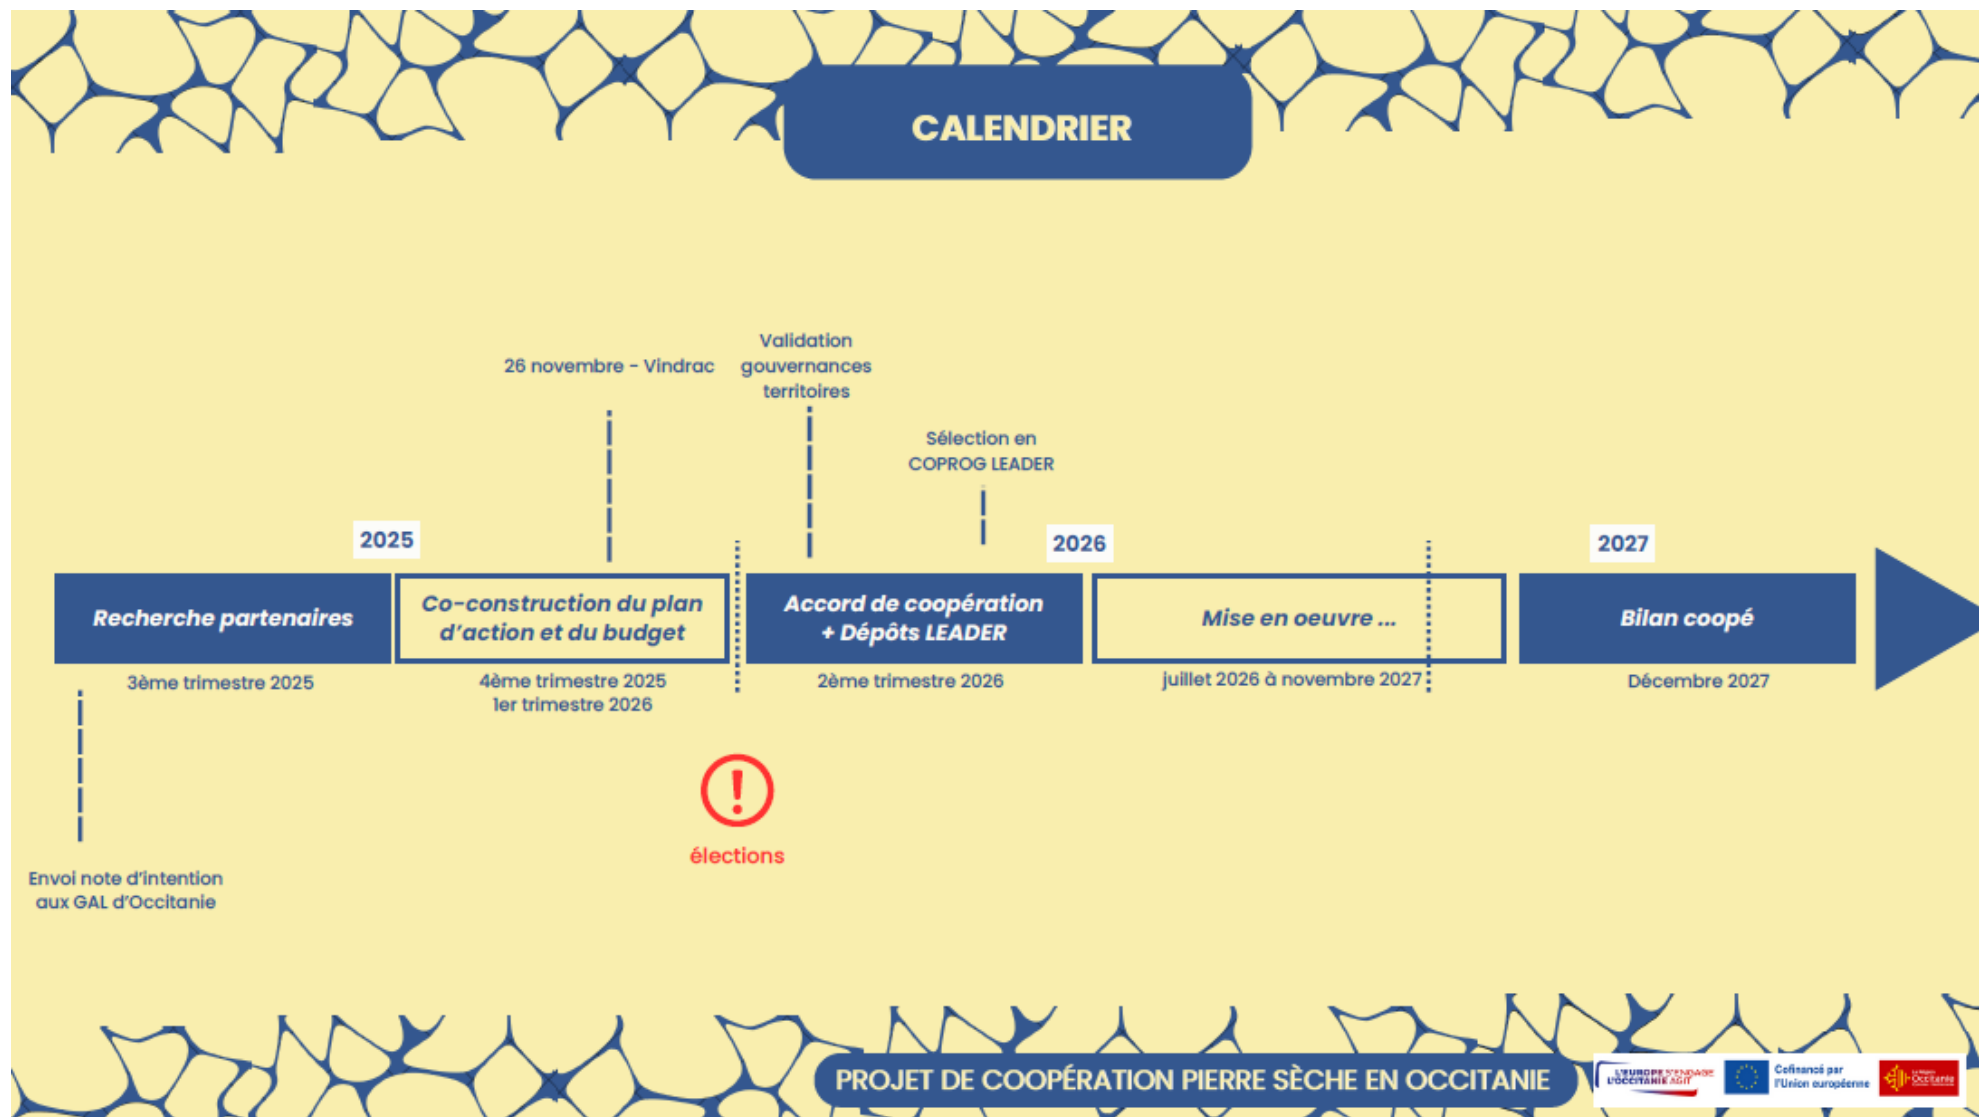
CALENDRIER

Validation gouvernances territoires

26 novembre - Vindrac

Sélection en COPROG LEADER

2025

2026

2027

Recherche partenaires

Co-construction du plan d'action et du budget

Accord de coopération + Dépôts LEADER

Mise en oeuvre ...

Bilan coopé

3ème trimestre 2025

4ème trimestre 2025
1er trimestre 2026

2ème trimestre 2026

juillet 2026 à novembre 2027

Décembre 2027

élections

Envoi note d'intention aux GAL d'Occitanie

PROJET DE COOPÉRATION PIERRE SÈCHE EN OCCITANIE

L'EUROPE S'ENGAGE L'OCCITANIE AGIT

Cofinancé par l'Union européenne

La Région Occitanie